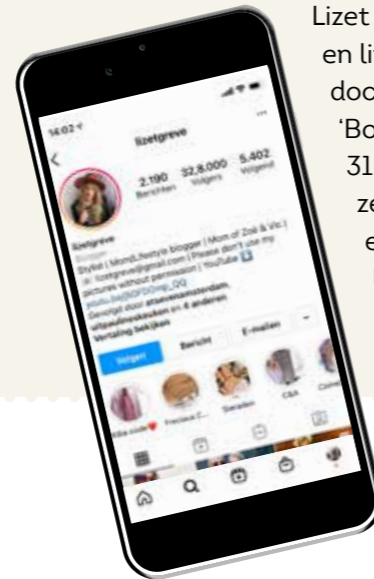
14:02
lizetgreve
2.190 Berichten
32,8.000 Volgers
5.402 Volgend
lizetgreve
Blogger
Stylist | Mom&Lifestyle blogger | Mom of Zoë & Vic |
lizetgreve@gmail.com | Please don't use my pictures without permission | YouTube
youtu.be/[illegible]
Gevolgd door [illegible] en 4 anderen
Vertaling bekijken
Volgen
Bericht
E-mailen
Mila code
Previous f...
Details
C&A
Colle...

Lizet
en li
doo
'Bo
31
ze
e